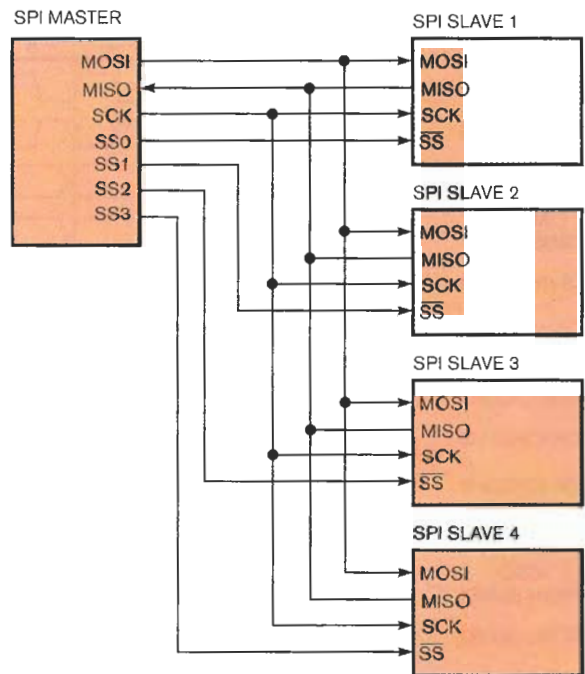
SPI MASTER

MOSI
MISO
SCK
SS0
SS1
SS2
SS3

SPI SLAVE 1

MOSI
MISO
SCK
$\overline{SS}$

SPI SLAVE 2

MOSI
MISO
SCK
$\overline{SS}$

SPI SLAVE 3

MOSI
MISO
SCK
$\overline{SS}$

SPI SLAVE 4

MOSI
MISO
SCK
$\overline{SS}$